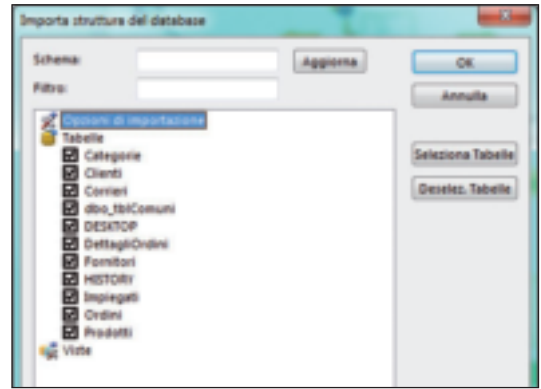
Importa struttura del database

Schema:

Aggiorna

OK

Filtro:

Annulla

Opzioni di importazione

Tabelle

Categorie

Clienti

Corrieri

dbo_tblComuni

DESKTOP

DettagliOrdini

Fornitori

HISTORY

Impiegati

Ordini

Prodotti

Viste

Seleziona Tabelle

Deselez. Tabelle